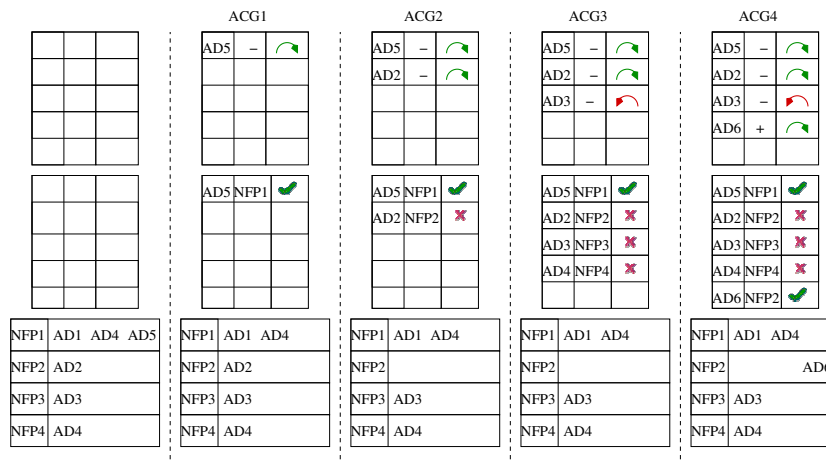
ACG1 ACG2 ACG3 ACG4

| | | |
|---|---|---|
| | | |
| | | |
| | | |
| | | |

| | | |
|---|---|---|
| | | |
| | | |
| | | |
| | | |

| | |
|---|---|
| NFP1 | AD1 AD4 AD5 |
| NFP2 | AD2 |
| NFP3 | AD3 |
| NFP4 | AD4 |

ACG1

| | | |
|---|---|---|
| AD5 | – | |
| | | |
| | | |
| | | |
| | | |

| | | |
|---|---|---|
| AD5 | NFP1 | |
| | | |
| | | |
| | | |
| | | |

| | |
|---|---|
| NFP1 | AD1 AD4 |
| NFP2 | AD2 |
| NFP3 | AD3 |
| NFP4 | AD4 |

ACG2

| | | |
|---|---|---|
| AD5 | – | |
| AD2 | – | |
| | | |
| | | |
| | | |

| | | |
|---|---|---|
| AD5 | NFP1 | |
| AD2 | NFP2 | |
| | | |
| | | |
| | | |

| | |
|---|---|
| NFP1 | AD1 AD4 |
| NFP2 | |
| NFP3 | AD3 |
| NFP4 | AD4 |

ACG3

| | | |
|---|---|---|
| AD5 | – | |
| AD2 | – | |
| AD3 | – | |
| | | |
| | | |

| | | |
|---|---|---|
| AD5 | NFP1 | |
| AD2 | NFP2 | |
| AD3 | NFP3 | |
| AD4 | NFP4 | |
| | | |

| | |
|---|---|
| NFP1 | AD1 AD4 |
| NFP2 | |
| NFP3 | AD3 |
| NFP4 | AD4 |

ACG4

| | | |
|---|---|---|
| AD5 | – | |
| AD2 | – | |
| AD3 | – | |
| AD6 | + | |
| | | |

| | | |
|---|---|---|
| AD5 | NFP1 | |
| AD2 | NFP2 | |
| AD3 | NFP3 | |
| AD4 | NFP4 | |
| AD6 | NFP2 | |

| | |
|---|---|
| NFP1 | AD1 AD4 |
| NFP2 | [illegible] |
| NFP3 | AD3 |
| NFP4 | AD4 |